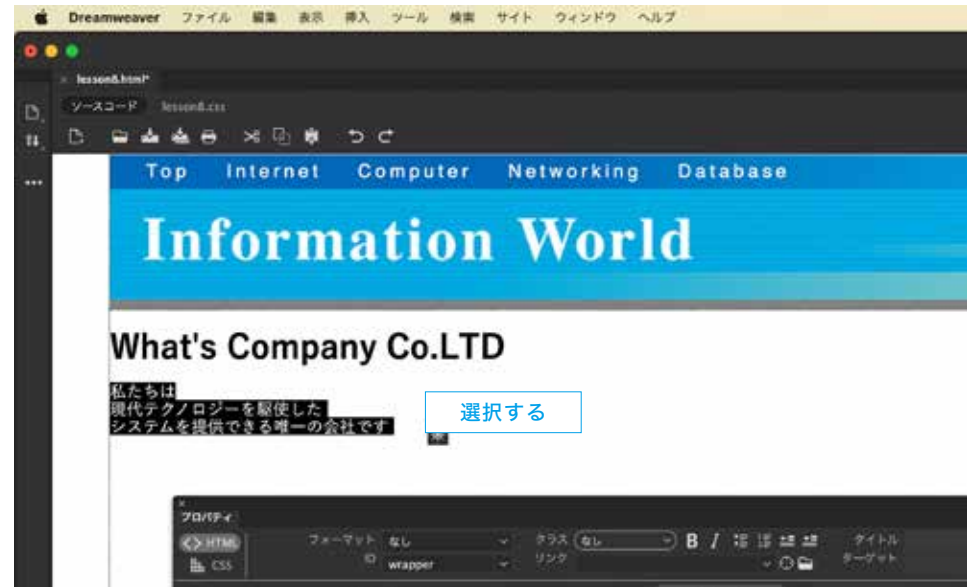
Dreamweaver ファイル 編集 表示 挿入 ツール 検索 サイト ウィンドウ ヘルプ

lesson8.html*

ソースコード lesson8.css

Top Internet Computer Networking Database

Information World

What's Company Co.LTD

私たちは
現代テクノロジーを駆使した
システムを提供できる唯一の会社です

選択する

プロパティ

<> HTML
CSS

フォーマット なし
ID wrapper
クラス なし
リンク
B I
タイトル
ターゲット